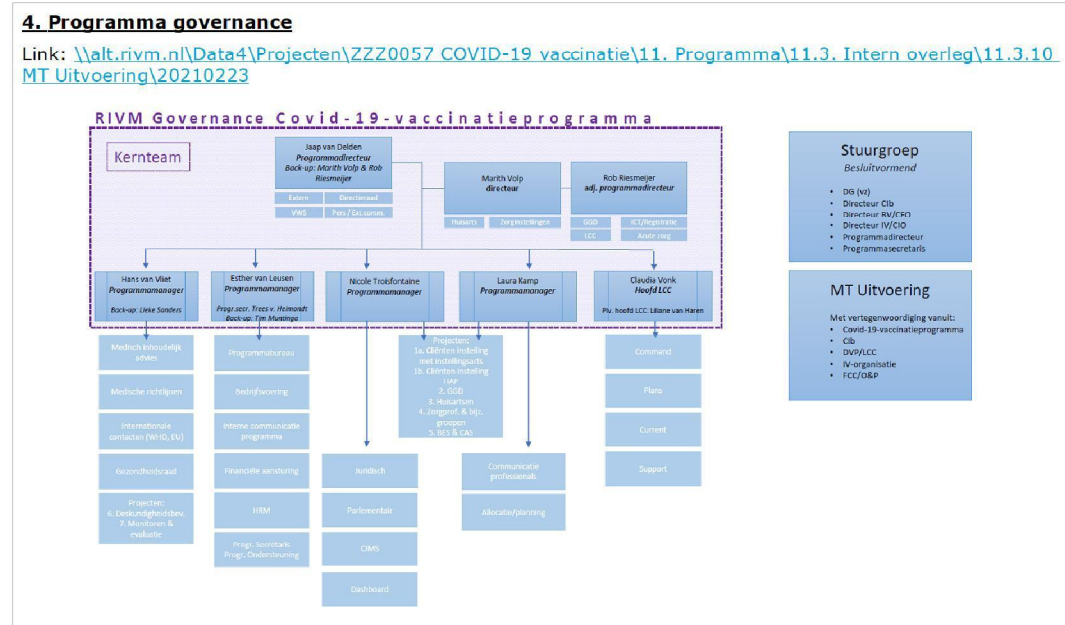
4. Programma governance

Link: \\alt.rivm.nl\Data4\Projecten\ZZZ0057 COVID-19 vaccinatie\11. Programma\11.3. Intern overleg\11.3.10 MT Uitvoering\20210223

RIVM Governance Covid-19-vaccinatieprogramma

Kernteam

Jaap van Delden
Programmadirecteur
Back-up: Marith Volp & Rob Riesmeijer

Extern | Directieraad
VWS | Pers / Ext. comm.

Marith Volp
directeur

Huisarts | Zorginstellingen

Rob Riesmeijer
adj. programmadirecteur

GGD | ICT/Registratie
LCC | Acute zorg

Hans van Vliet
Programmamanager
Back-up: Lieke Sanders

Esther van Leusen
Programmamanager
Progr.secr. Trees v. Helmondt
Back-up: Tim Muntinga

Nicole Troisfontaine
Programmamanager

Laura Kamp
Programmamanager

Claudia Vonk
Hoofd LCC
Plv. hoofd LCC: Liliane van Haren

Medisch inhoudelijk advies

Medische richtlijnen

Internationale contacten (WHO, EU)

Gezondheidsraad

Projecten:
6. Deskundigheidsbev.
7. Monitoren & evaluatie

Programmabureau

Bedrijfsvoering

Interne communicatie programma

Financiële aansturing

HRM

Progr. Secretaris
Progr. Ondersteuning

Juridisch

Parlementair

CIMS

Dashboard

Projecten:
1a. Cliënten instelling met instellingsarts
1b. Cliënten instelling HAP
2. GGD
3. Huisartsen
4. Zorgprof. & bijz. groepen
5. BES & CAS

Communicatie professionals

Allocatie/planning

Command

Plano

Current

Support

Stuurgroep
Besluitvormend

• DG (vz)
• Directeur CIb
• Directeur RV/CEO
• Directeur IV/CIO
• Programmadirecteur
• Programmasecretaris

MT Uitvoering

Met vertegenwoordiging vanuit:
• Covid-19-vaccinatieprogramma
• CIb
• DVP/LCC
• IV-organisatie
• FCC/O&P